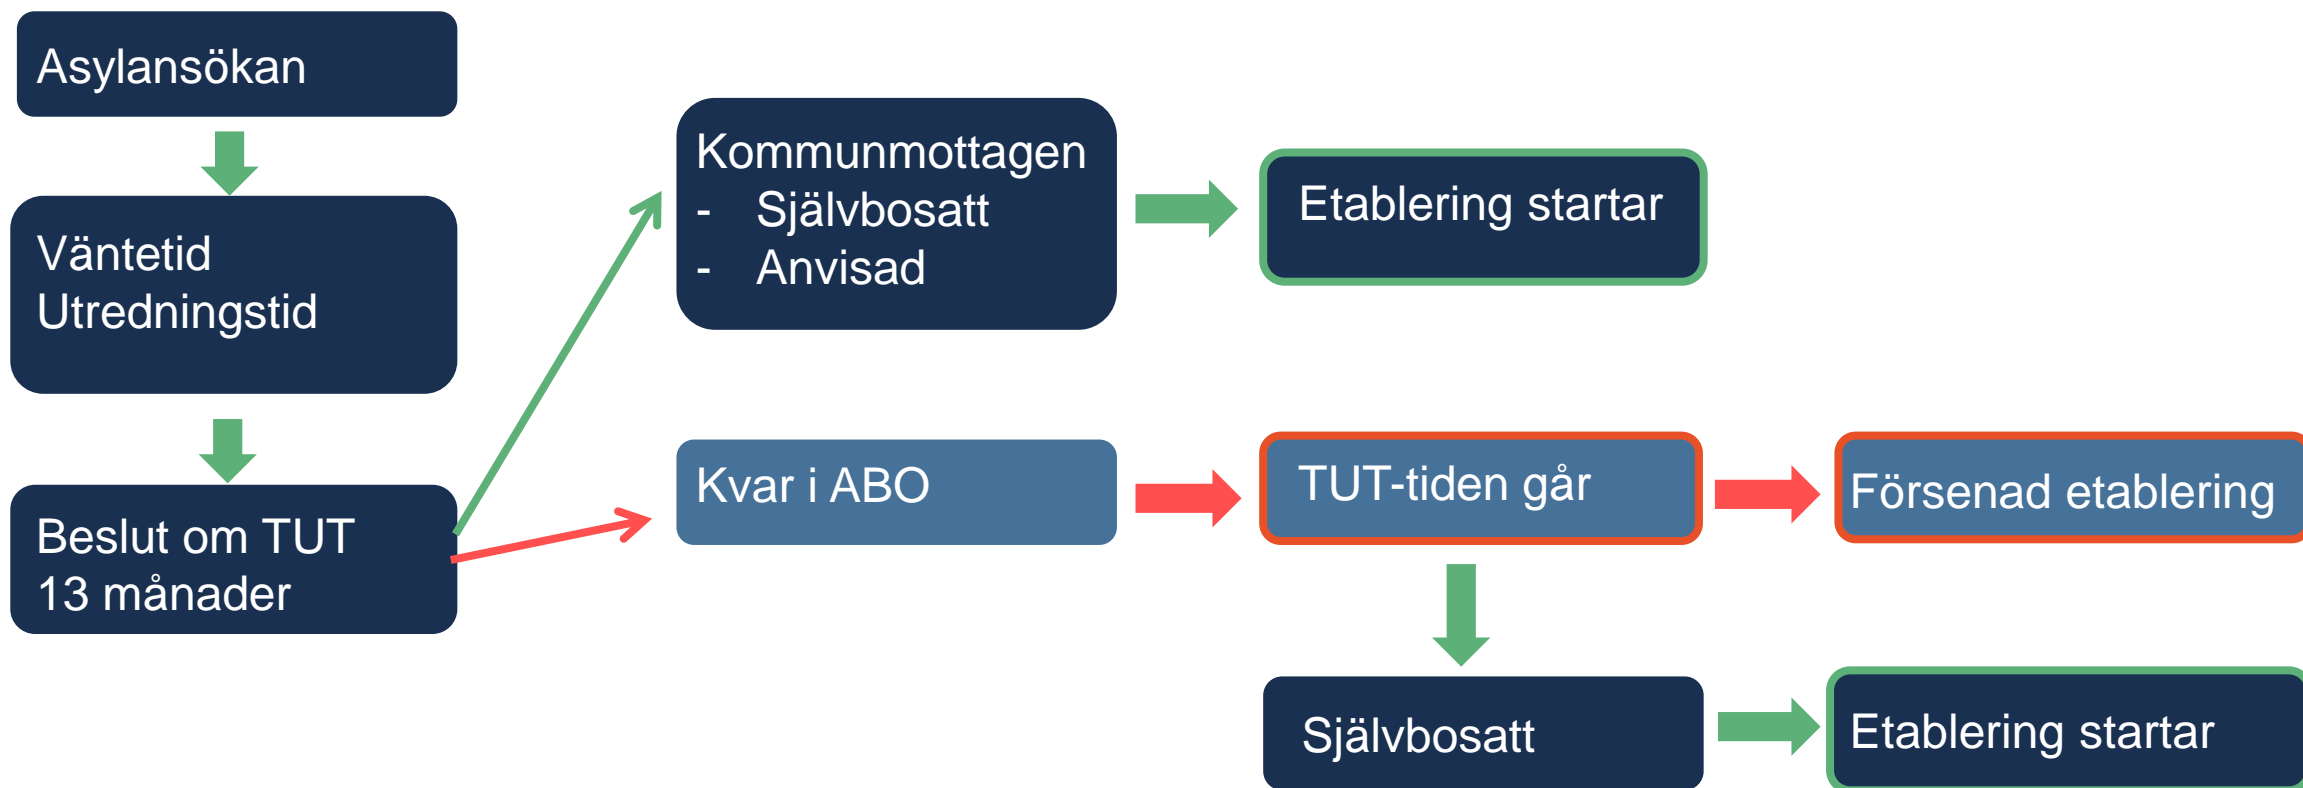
Asylansökan

Väntetid
Utredningstid

Beslut om TUT
13 månader

Kommunmottagen
- Självbosatt
- Anvisad

Etablering startar

Kvar i ABO

TUT-tiden går

Försenad etablering

Självbosatt

Etablering startar